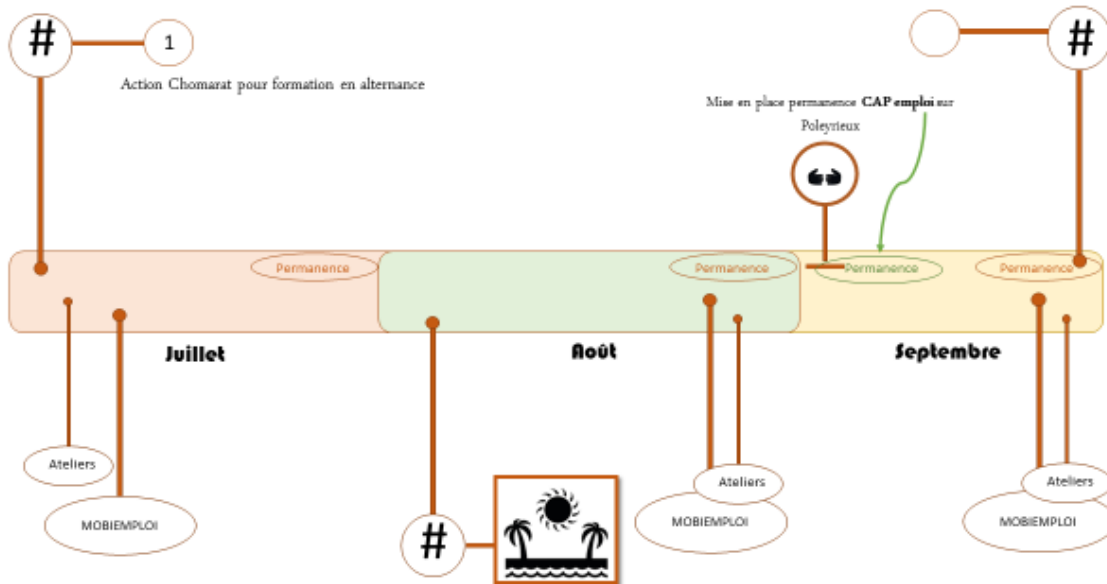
#

1

Action Chomarat pour formation en alternance

#

Mise en place permanence **CAP emploi** sur Poleyrieux

Permanence

Permanence

Permanence

Permanence

Juillet

Août

Septembre

Ateliers

MOBIEMPLOI

#

Ateliers

MOBIEMPLOI

Ateliers

MOBIEMPLOI